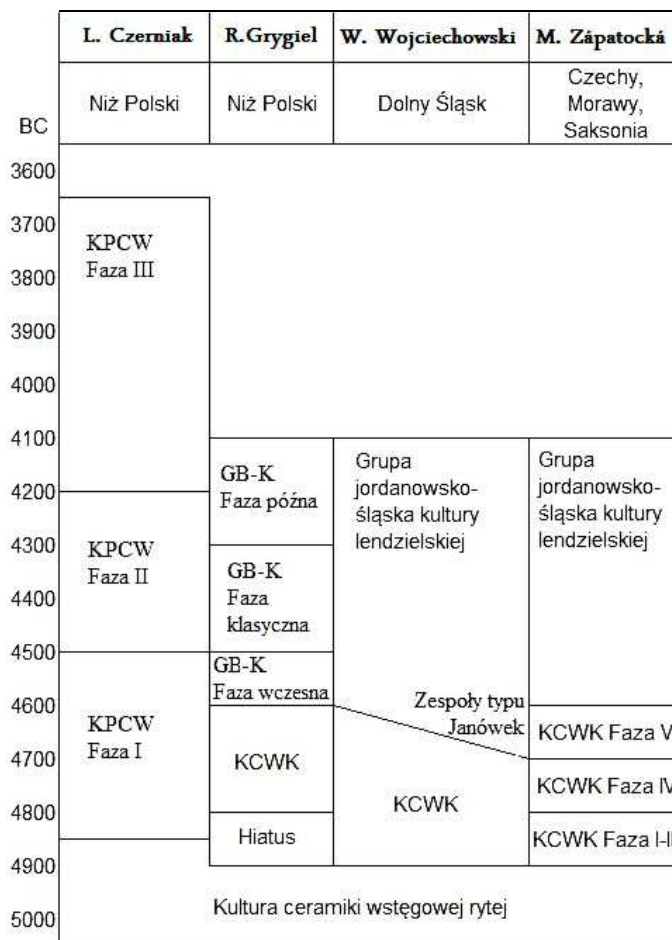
| BC | L. Czerniak | R.Grygiel | W. Wojciechowski | M. Zápatocká |
|---|---|---|---|---|
| | Niż Polski | Niż Polski | Dolny Śląsk | Czechy, Morawy, Saksonia |
| 3600 | | | | |
| 3700 | KPCW Faza III | | | |
| 3800 | | | | |
| 3900 | | | | |
| 4000 | | | | |
| 4100 | | GB-K Faza późna | Grupa jordanowsko-śląska kultury lendzielskiej | Grupa jordanowsko-śląska kultury lendzielskiej |
| 4200 | KPCW Faza II | | | |
| 4300 | | GB-K Faza klasyczna | | |
| 4400 | | | | |
| 4500 | KPCW Faza I | GB-K Faza wczesna | | |
| 4600 | | KCWK | Zespoły typu Janówek | KCWK Faza V |
| 4700 | | | KCWK | KCWK Faza IV |
| 4800 | | Hiatus | | KCWK Faza I-I |
| 4900 | | | | |
| 5000 | | Kultura ceramiki wstęgowej rytej | | |